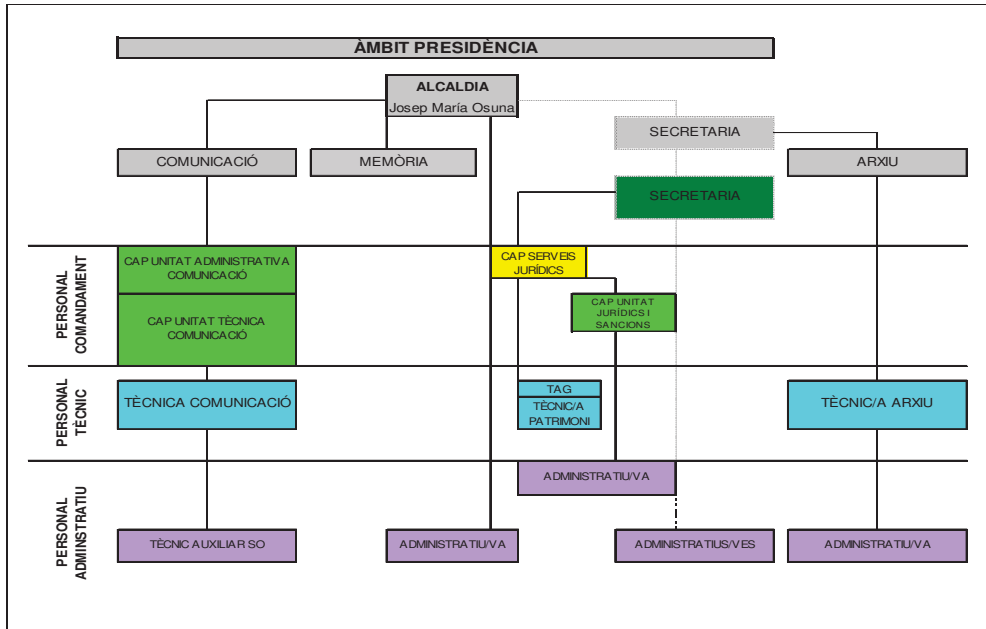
ÀMBIT PRESIDÈNCIA

ALCALDIA
Josep María Osuna

SECRETARIA

COMUNICACIÓ

MEMÒRIA

ARXIU

SECRETARIA

PERSONAL COMANDAMENT

CAP UNITAT ADMINISTRATIVA COMUNICACIÓ

CAP SERVEIS JURÍDICS

CAP UNITAT TÈCNICA COMUNICACIÓ

CAP UNITAT JURÍDICS I SANCIONS

PERSONAL TÈCNIC

TÈCNICA COMUNICACIÓ

TAG

TÈCNIC/A PATRIMONI

TÈCNIC/A ARXIU

PERSONAL ADMINSTRATIU

ADMINISTRATIU/VA

TÈCNIC AUXILIAR SO

ADMINISTRATIU/VA

ADMINISTRATIUS/VES

ADMINISTRATIU/VA